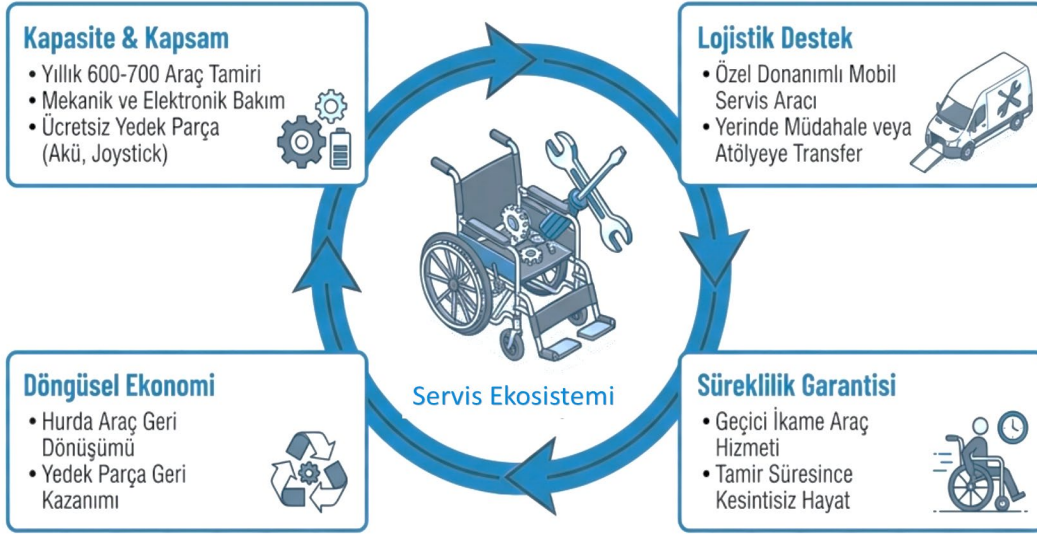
Kapasite & Kapsam
• Yıllık 600-700 Araç Tamiri
• Mekanik ve Elektronik Bakım
• Ücretsiz Yedek Parça (Akü, Joystick)

Lojistik Destek
• Özel Donanımlı Mobil Servis Aracı
• Yerinde Müdahale veya Atölyeye Transfer

Servis Ekosistemi

Döngüsel Ekonomi
• Hurda Araç Geri Dönüşümü
• Yedek Parça Geri Kazanımı

Süreklilik Garantisi
• Geçici İkame Araç Hizmeti
• Tamir Süresince Kesintisiz Hayat